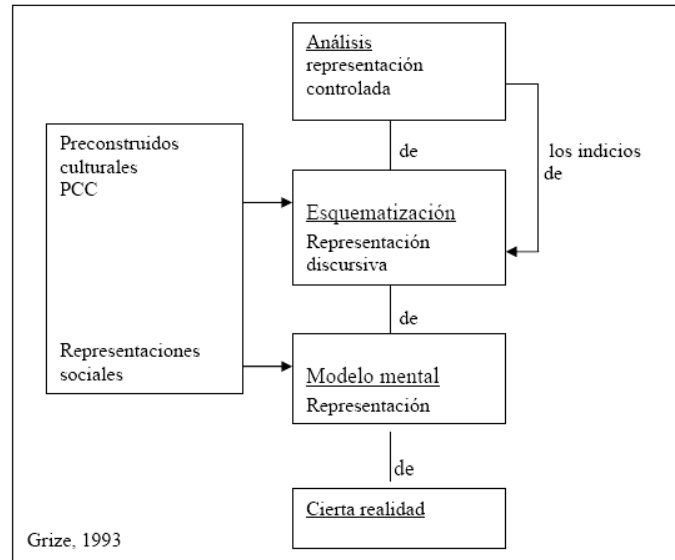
Análisis
representación controlada

Preconstruidos culturales
PCC

de

los indicios de

Esquematización
Representación discursiva

de

Representaciones sociales

Modelo mental
Representación

de

Cierta realidad

Grize, 1993